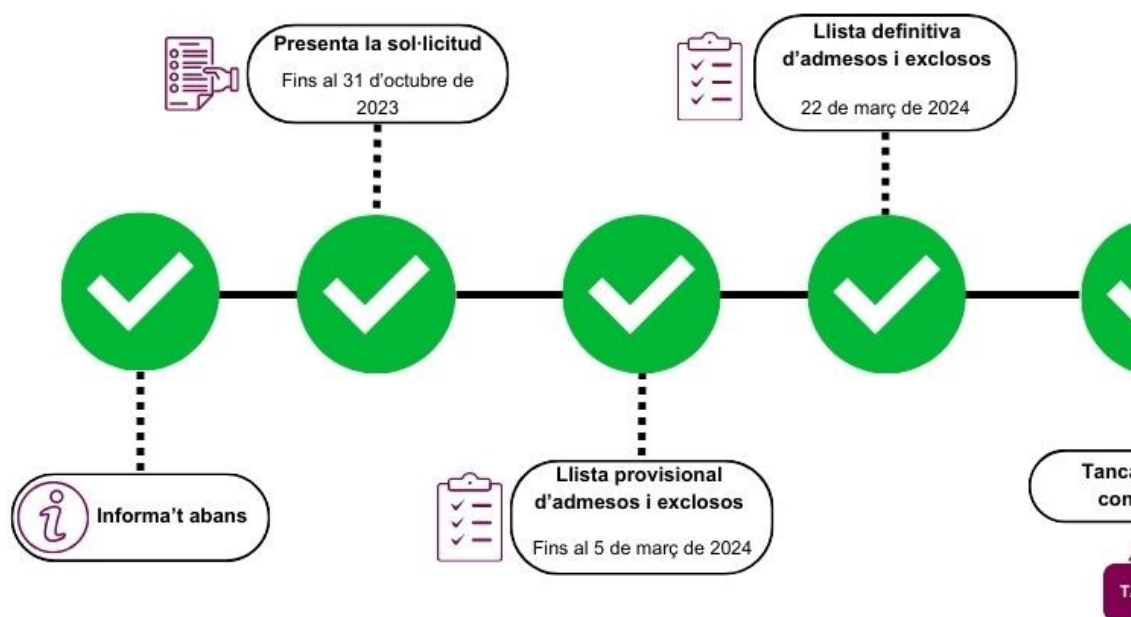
Presenta la sol·licitud
Fins al 31 d'octubre de 2023

Llista definitiva d'admesos i exclosos
22 de març de 2024

Informa't abans

Llista provisional d'admesos i exclosos
Fins al 5 de març de 2024

Tanca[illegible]
con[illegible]

T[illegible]